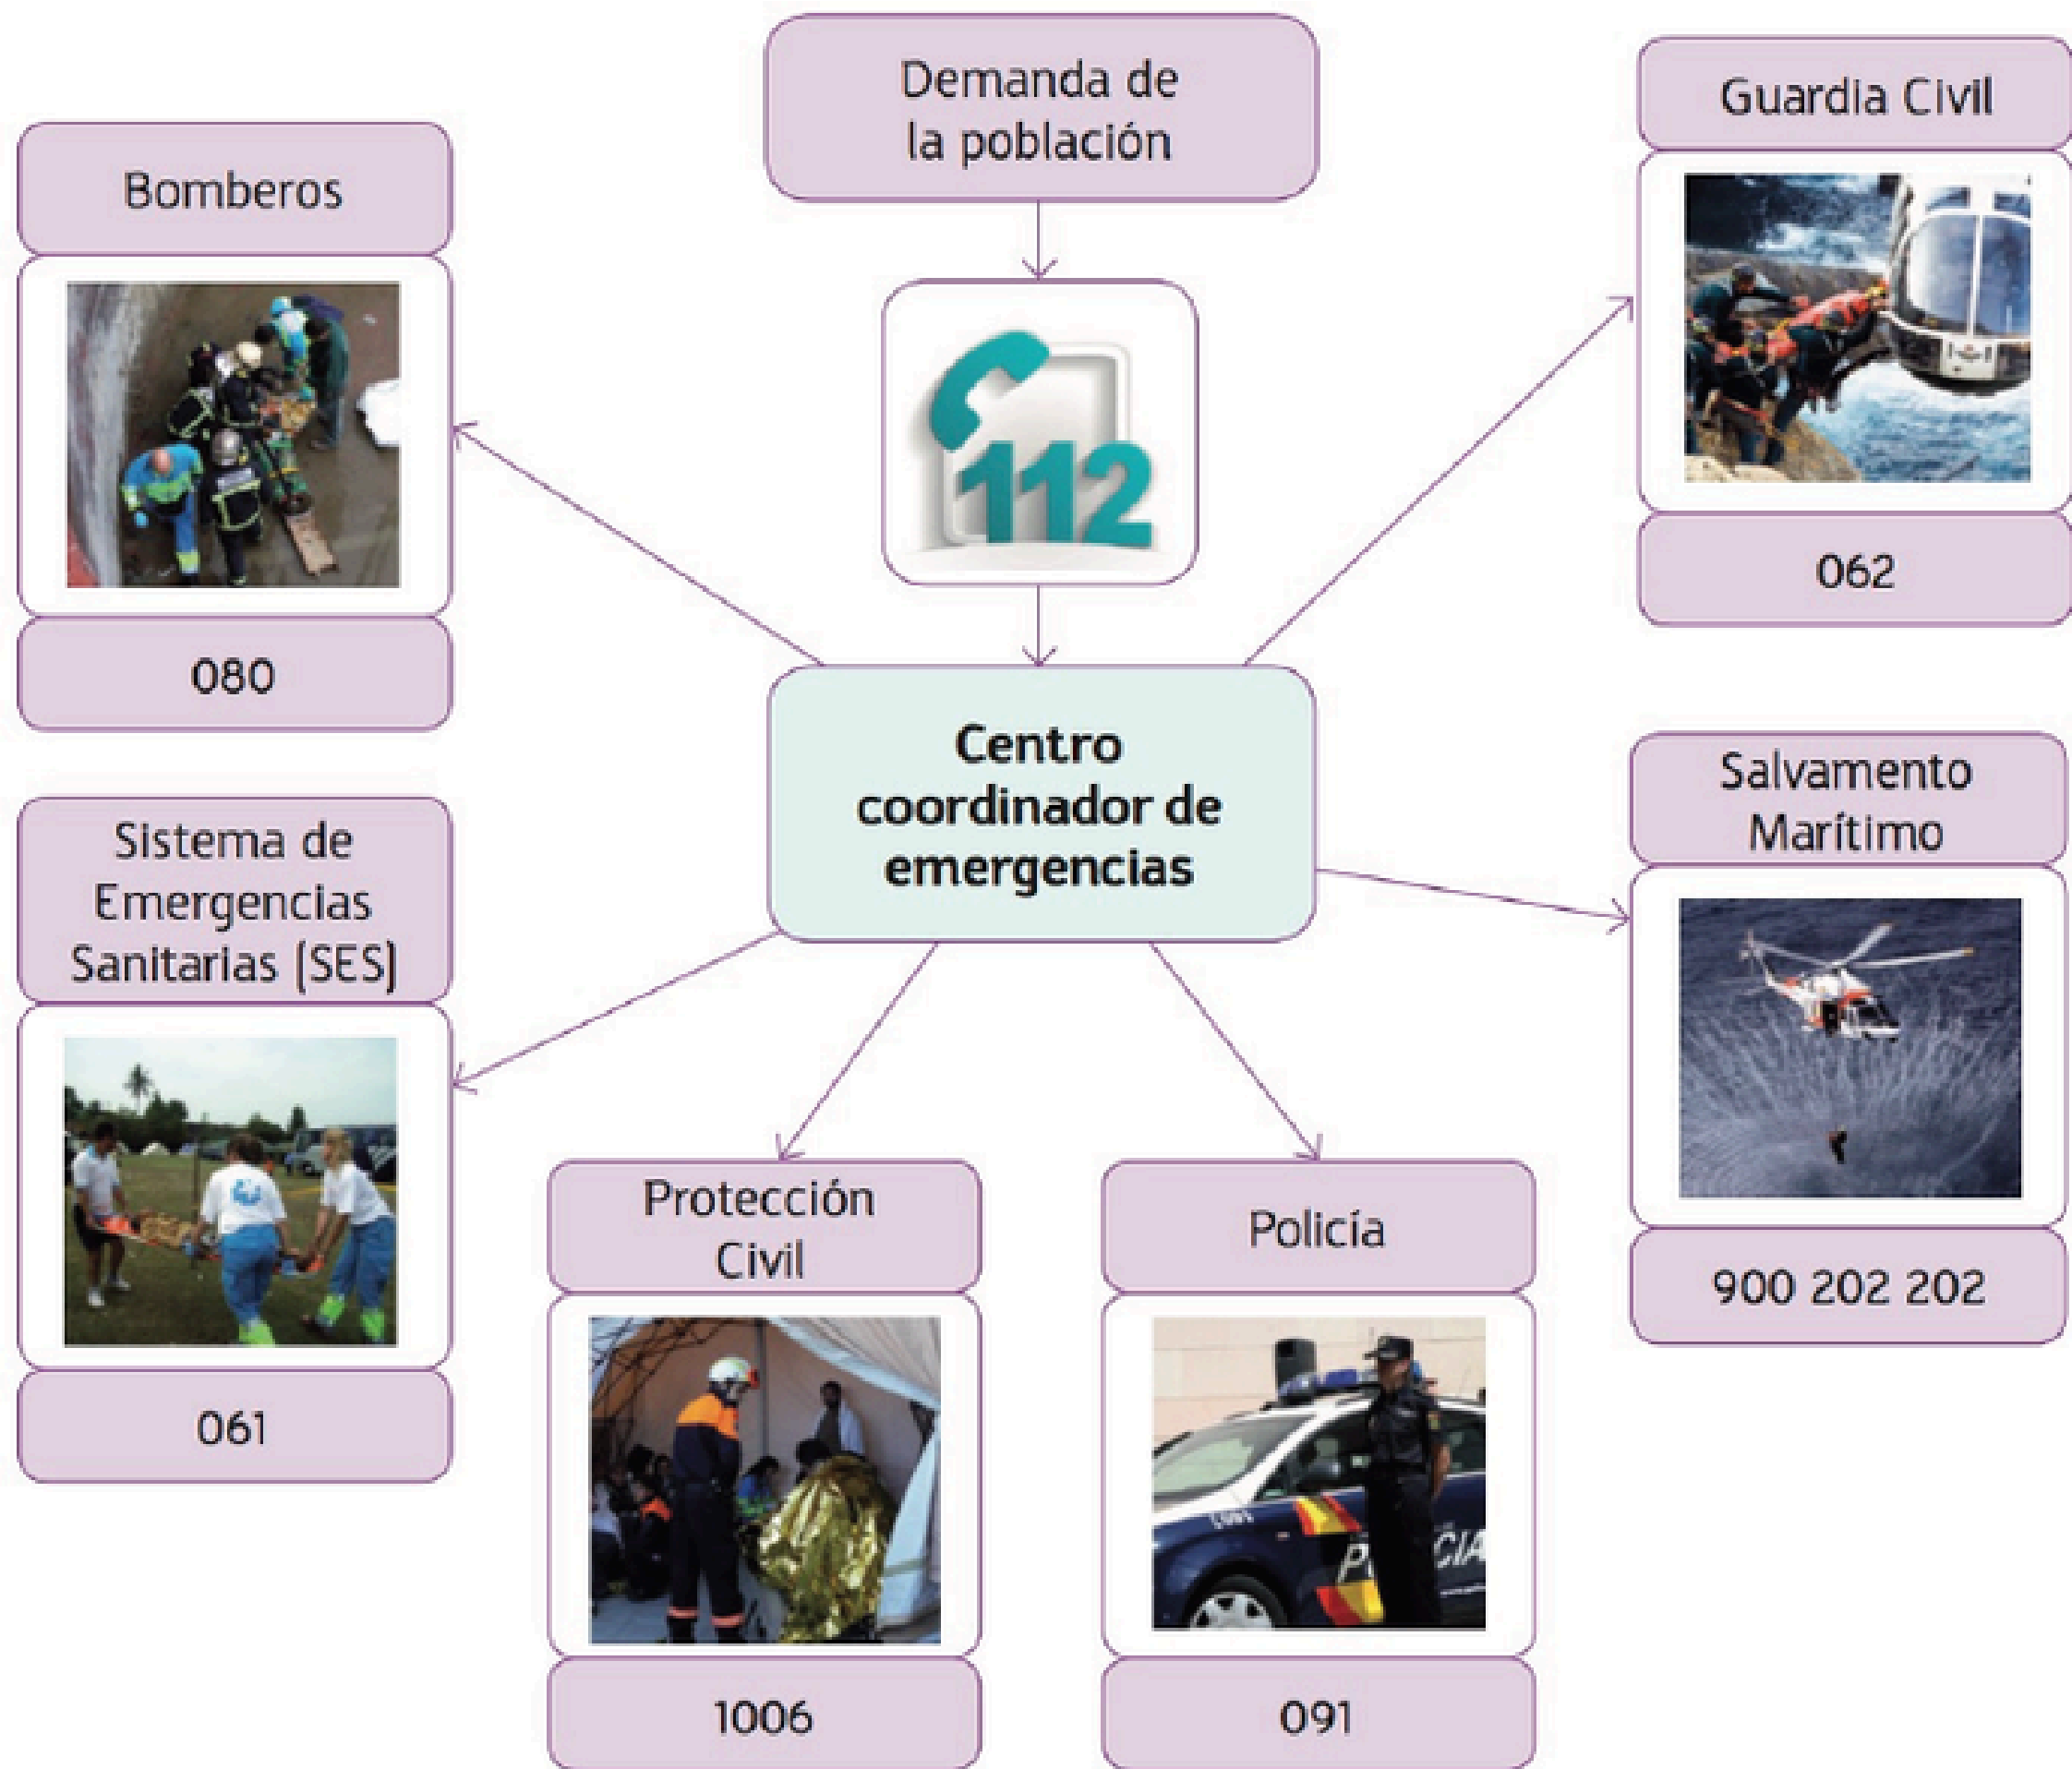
Demanda de la población

112

Bomberos

080

Guardia Civil

062

Centro coordinador de emergencias

Sistema de Emergencias Sanitarias (SES)

061

Salvamento Marítimo

900 202 202

Protección Civil

1006

Policía

POLICIA

091